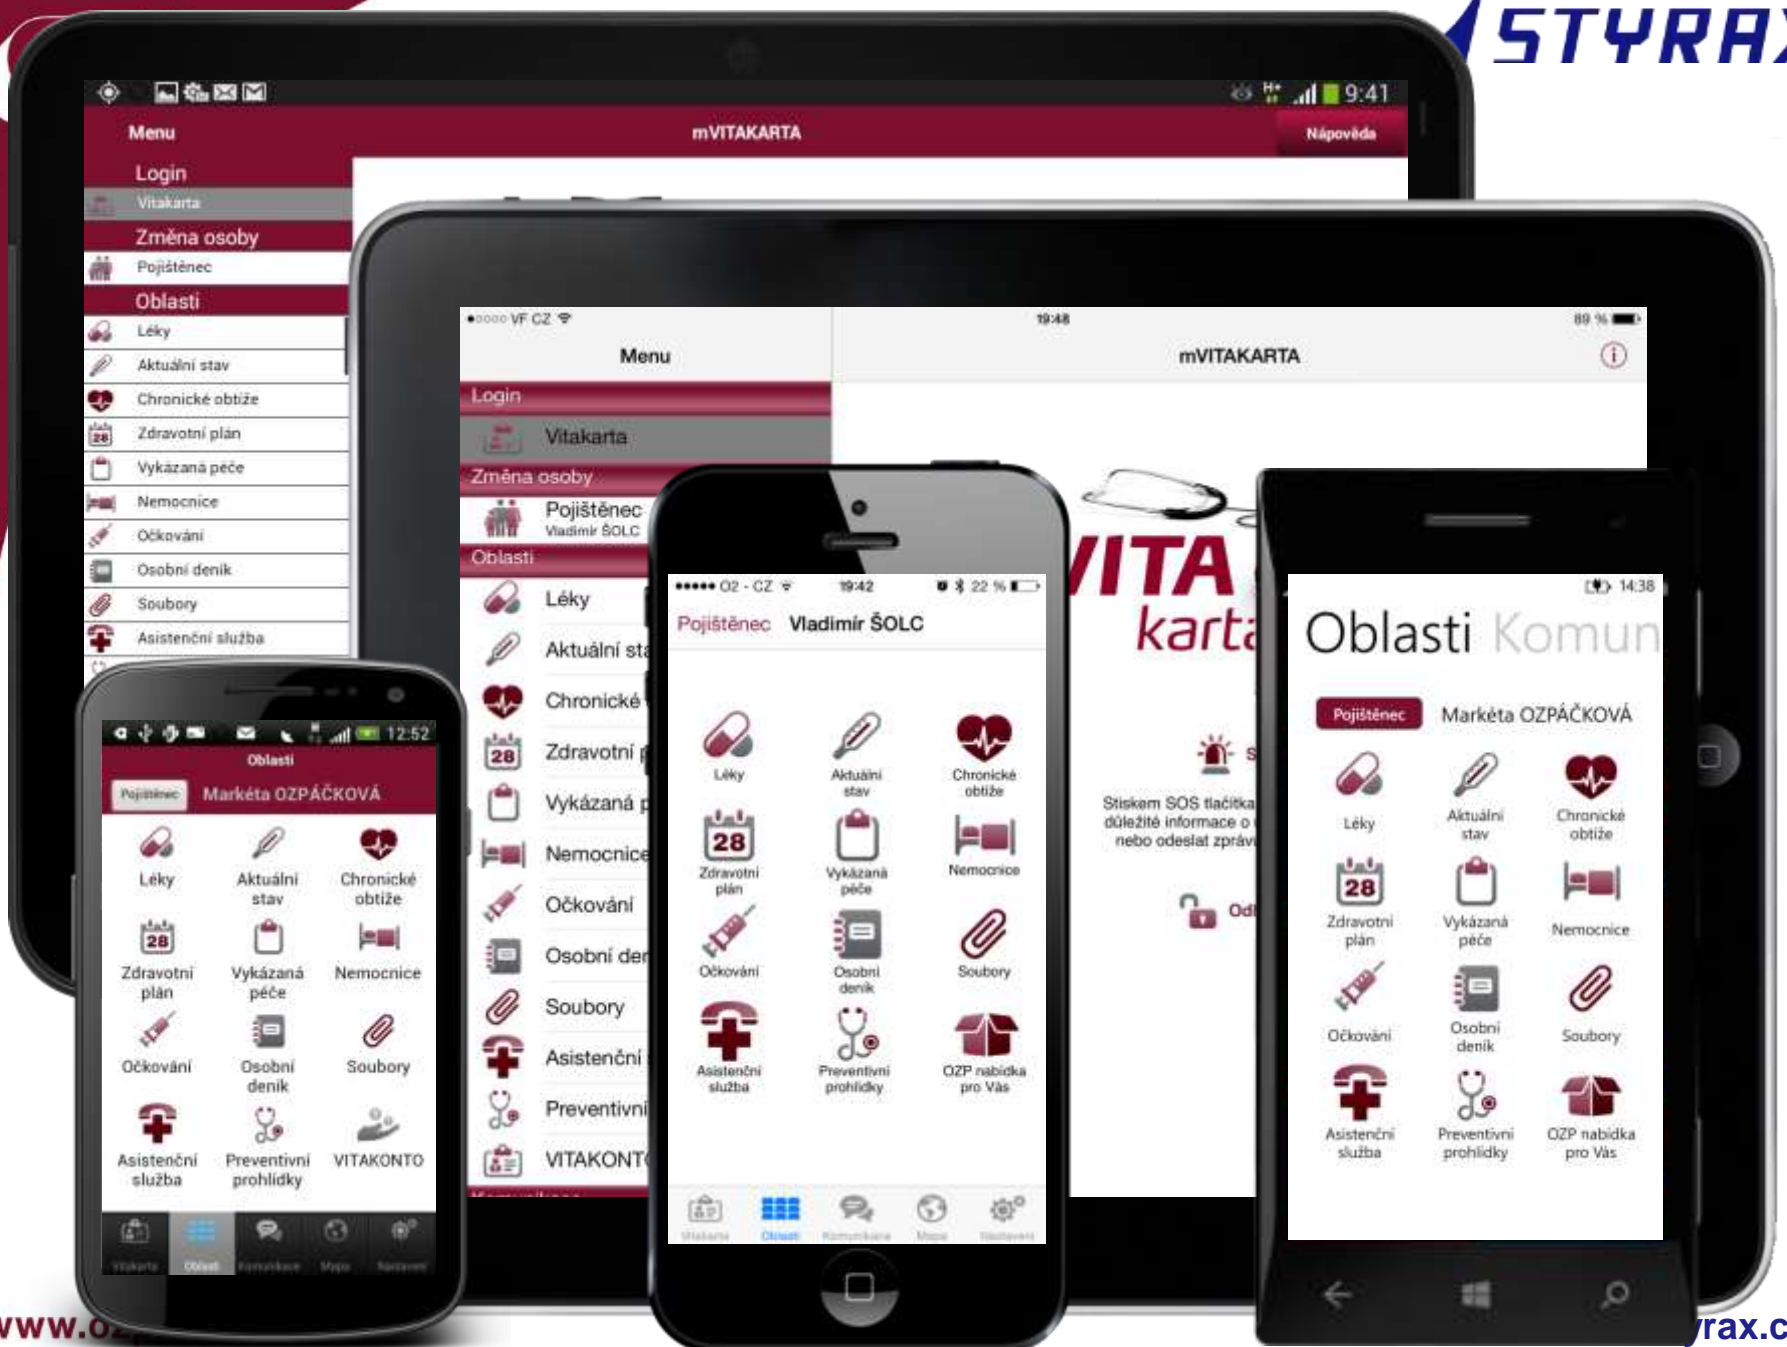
STYRA

9:41

Menu

mVITAKARTA

Nápověda

Login

Vitakarta

Změna osoby

Pojištěnec

Oblasti

Léky

Aktuální stav

Chronické obtíže

Zdravotní plán

Vykázaná péče

Nemocnice

Očkování

Osobní deník

Soubory

Asistenční služba

VF CZ

19:48

89 %

Menu

mVITAKARTA

Login

Vitakarta

Změna osoby

Pojištěnec
Vladimír ŠOLC

Oblasti

Léky

Aktuální sta

Chronické

Zdravotní

Vykázaná

Nemocnice

Očkování

Osobní der

Soubory

Asistenční

Preventivní

VITAKONT

VITA
karta

Stiskem SOS tlačítka
důležité informace o
nebo odeslat zprávu

Od

O2 - CZ

19:42

22 %

Pojištěnec Vladimír ŠOLC

Léky

Aktuální stav

Chronické obtíže

28

Zdravotní plán

Vykázaná péče

Nemocnice

Očkování

Osobní deník

Soubory

Asistenční služba

Preventivní prohlídky

OZP nabídka pro Vás

Vitakarta

Oblasti

Komunikace

Mapa

Nastavení

12:52

Oblasti

Pojištěnec

Markéta OZPÁČKOVÁ

Léky

Aktuální stav

Chronické obtíže

28

Zdravotní plán

Vykázaná péče

Nemocnice

Očkování

Osobní deník

Soubory

Asistenční služba

Preventivní prohlídky

VITAKONTO

Vitakarta

Oblasti

Komunikace

Mapa

Nastavení

14:38

Oblasti Komun

Pojištěnec

Markéta OZPÁČKOVÁ

Léky

Aktuální stav

Chronické obtíže

28

Zdravotní plán

Vykázaná péče

Nemocnice

Očkování

Osobní deník

Soubory

Asistenční služba

Preventivní prohlídky

OZP nabídka pro Vás

www.oz

rax.c